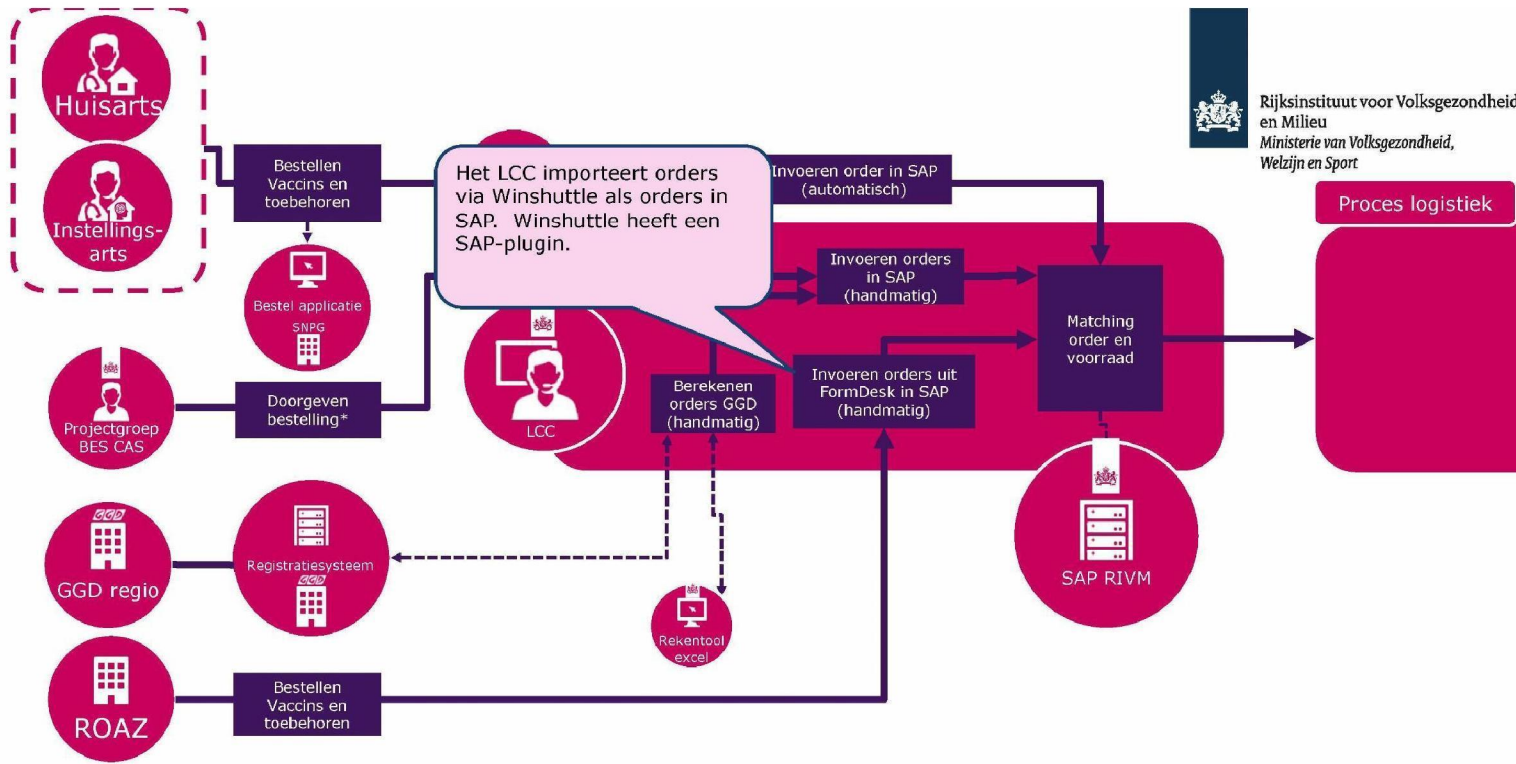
Huisarts

Instellingsarts

Bestellen Vaccins en toebehoren

Bestel applicatie SNPG

Het LCC importeert orders via Winshuttle als orders in SAP. Winshuttle heeft een SAP-plugin.

Invoeren order in SAP (automatisch)

Rijksinstituut voor Volksgezondheid en Milieu
Ministerie van Volksgezondheid, Welzijn en Sport

Proces logistiek

Invoeren orders in SAP (handmatig)

Matching order en voorraad

Projectgroep BES CAS

Doorgeven bestelling*

LCC

Berekenen orders GGD (handmatig)

Invoeren orders uit FormDesk in SAP (handmatig)

SAP RIVM

GGD regio

Registratiesysteem

Rekentool excel

ROAZ

Bestellen Vaccins en toebehoren